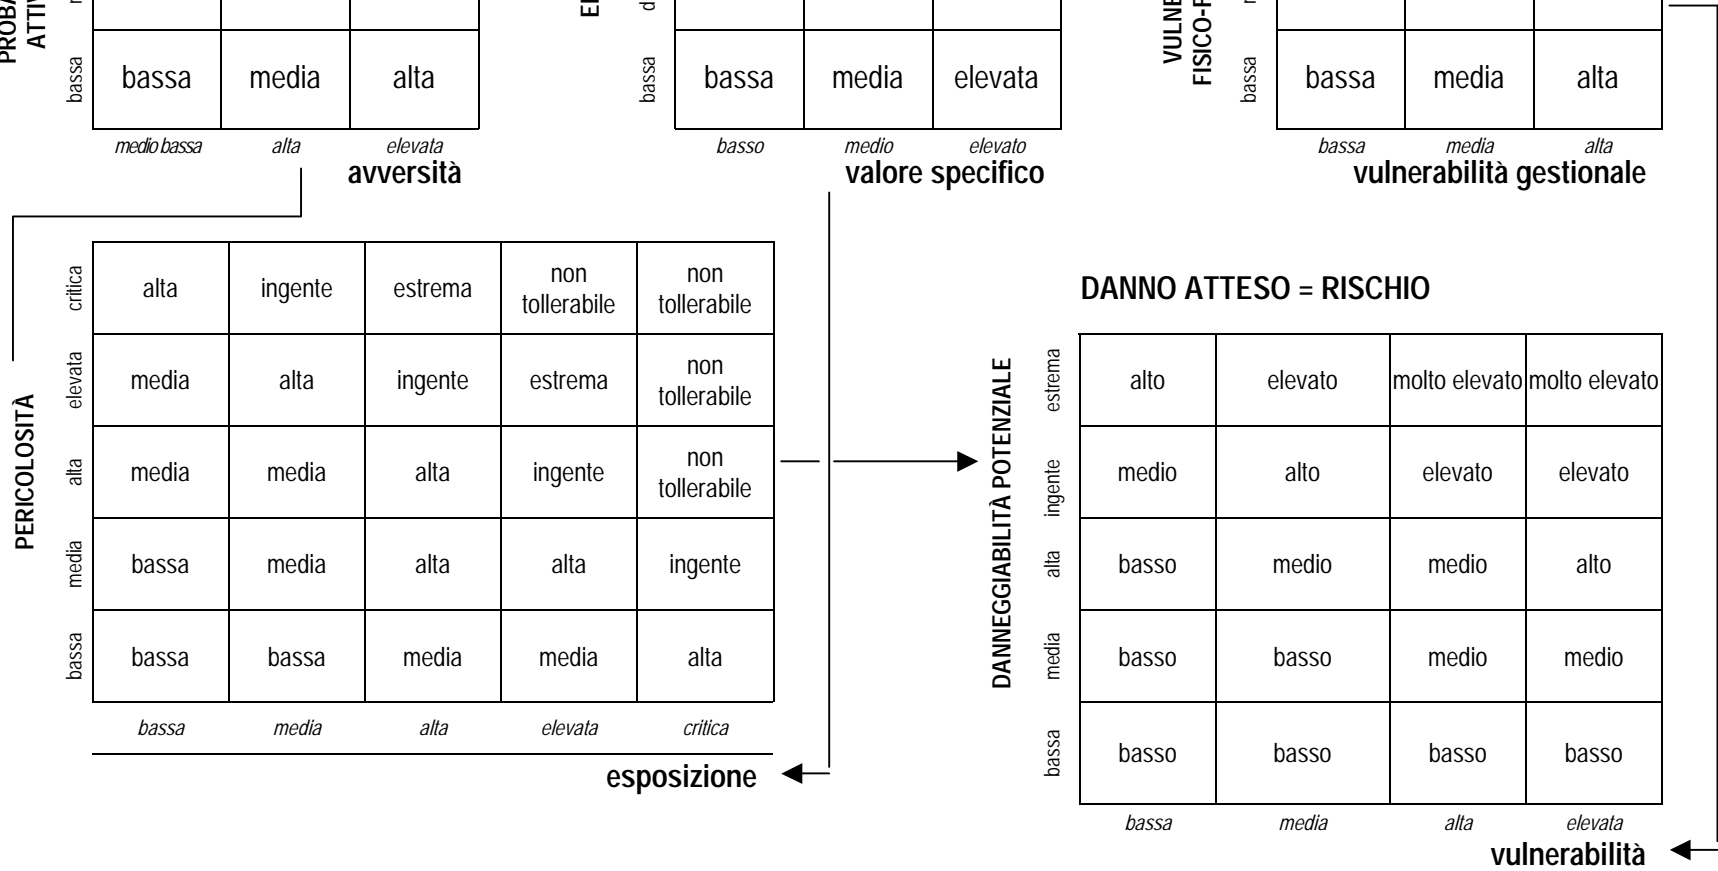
PROBA ATTIV

| bassa | bassa | media | alta |
|---|---|---|---|
| | medio bassa | alta | elevata |

avversità

EI

| bassa | bassa | media | elevata |
|---|---|---|---|
| | basso | medio | elevato |

valore specifico

VULNE FISICO-F

| bassa | bassa | media | alta |
|---|---|---|---|
| | bassa | media | alta |

vulnerabilità gestionale

PERICOLOSITÀ

| | | | | | |
|---|---|---|---|---|---|
| critica | alta | ingente | estrema | non tollerabile | non tollerabile |
| elevata | media | alta | ingente | estrema | non tollerabile |
| alta | media | media | alta | ingente | non tollerabile |
| media | bassa | media | alta | alta | ingente |
| bassa | bassa | bassa | media | media | alta |
| | bassa | media | alta | elevata | critica |

esposizione

DANNO ATTESO = RISCHIO

DANNEGGIABILITÀ POTENZIALE

| | | | | |
|---|---|---|---|---|
| estrema | alto | elevato | molto elevato | molto elevato |
| ingente | medio | alto | elevato | elevato |
| alta | basso | medio | medio | alto |
| media | basso | basso | medio | medio |
| bassa | basso | basso | basso | basso |
| | bassa | media | alta | elevata |

vulnerabilità